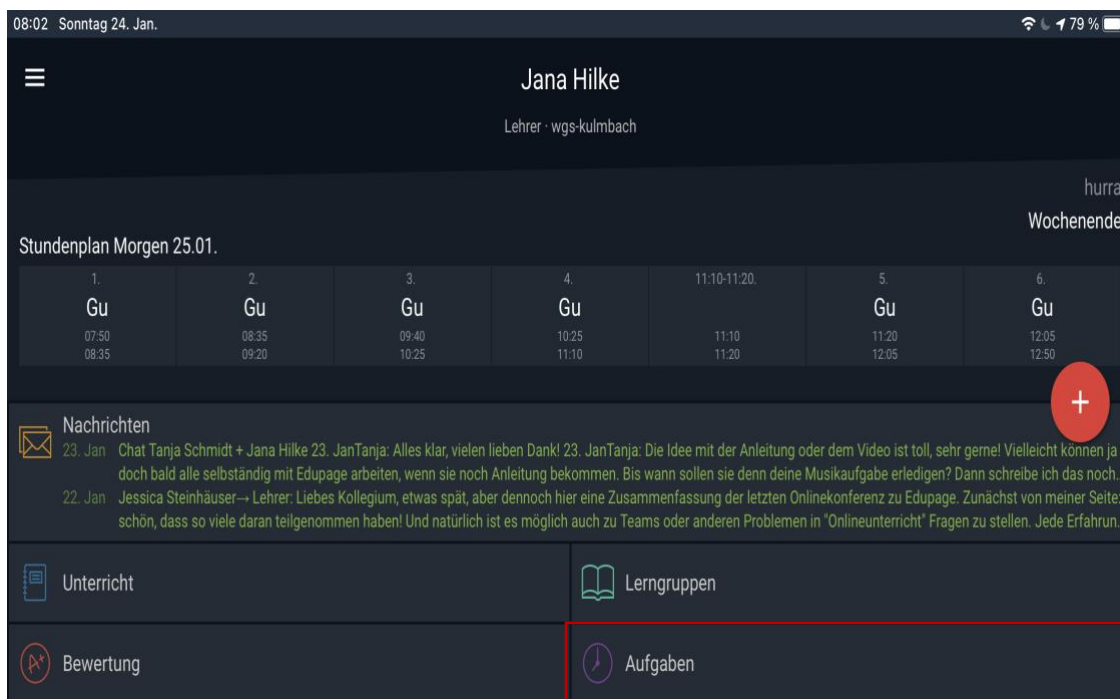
08:02 Sonntag 24. Jan.

79 %

Jana Hilke

Lehrer · wgs-kulmbach

hurra

Wochenende

Stundenplan Morgen 25.01.

| 1. | 2. | 3. | 4. | 11:10-11:20. | 5. | 6. |
|---|---|---|---|---|---|---|
| Gu | Gu | Gu | Gu | | Gu | Gu |
| 07:50 08:35 | 08:35 09:20 | 09:40 10:25 | 10:25 11:10 | 11:10 11:20 | 11:20 12:05 | 12:05 12:50 |

+

Nachrichten

23. Jan Chat Tanja Schmidt + Jana Hilke 23. JanTanja: Alles klar, vielen lieben Dank! 23. JanTanja: Die Idee mit der Anleitung oder dem Video ist toll, sehr gerne! Vielleicht können ja doch bald alle selbständig mit Edupage arbeiten, wenn sie noch Anleitung bekommen. Bis wann sollen sie denn deine Musikaufgabe erledigen? Dann schreibe ich das noch.

22. Jan Jessica Steinhäuser→ Lehrer: Liebes Kollegium, etwas spät, aber dennoch hier eine Zusammenfassung der letzten Onlinekonferenz zu Edupage. Zunächst von meiner Seite: schön, dass so viele daran teilgenommen haben! Und natürlich ist es möglich auch zu Teams oder anderen Problemen in "Onlineunterricht" Fragen zu stellen. Jede Erfahrun.

Unterricht

Lerngruppen

Bewertung

Aufgaben